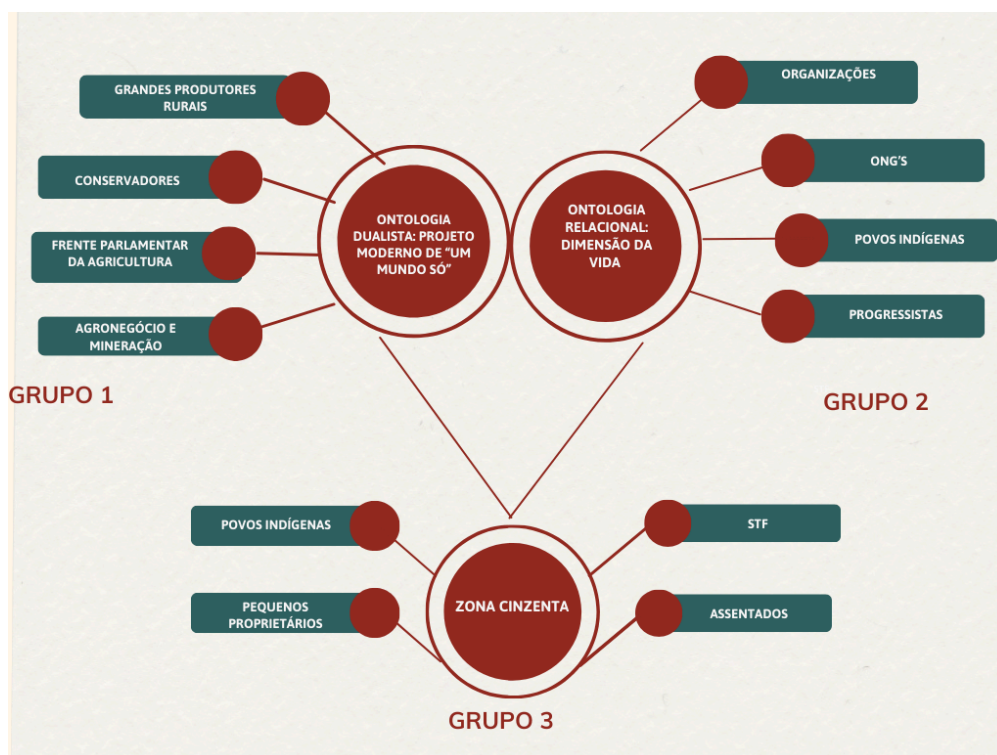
GRANDES PRODUTORES RURAIS

CONSERVADORES

FRENTE PARLAMENTAR DA AGRICULTURA

AGRONEGÓCIO E MINERAÇÃO

ONTOLOGIA DUALISTA: PROJETO MODERNO DE "UM MUNDO SÓ"

GRUPO 1

ORGANIZAÇÕES

ONG'S

POVOS INDÍGENAS

PROGRESSISTAS

ONTOLOGIA RELACIONAL: DIMENSÃO DA VIDA

GRUPO 2

POVOS INDÍGENAS

PEQUENOS PROPRIETÁRIOS

ZONA CINZENTA

STF

ASSENTADOS

GRUPO 3